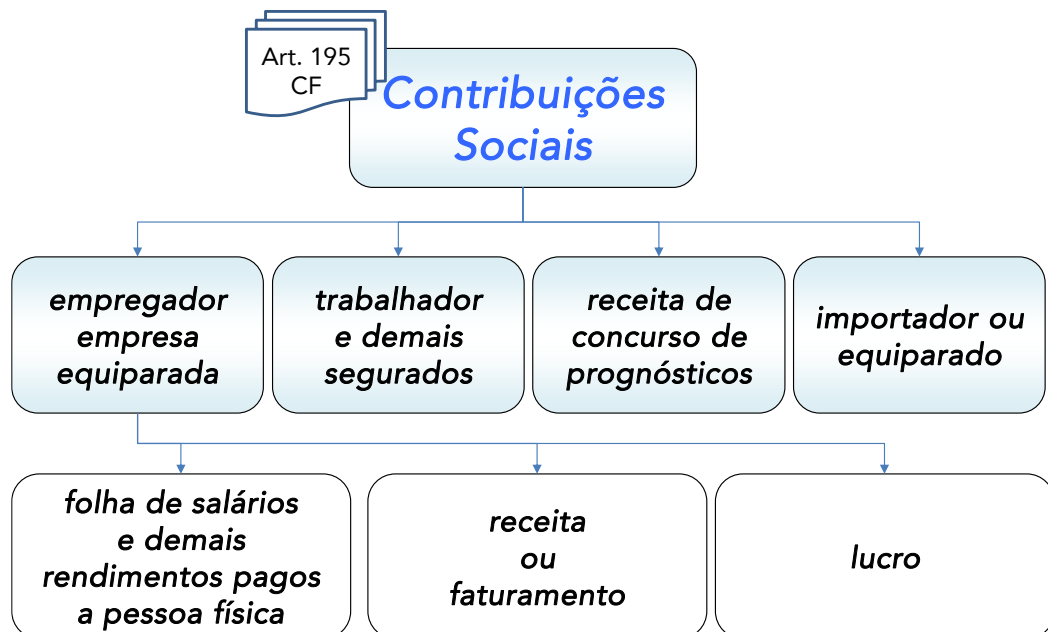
Art. 195
CF

Contribuições
Sociais

empregador
empresa
equiparada

trabalhador
e demais
segurados

receita de
concurso de
prognósticos

importador ou
equiparado

folha de salários
e demais
rendimentos pagos
a pessoa física

receita
ou
faturamento

lucro